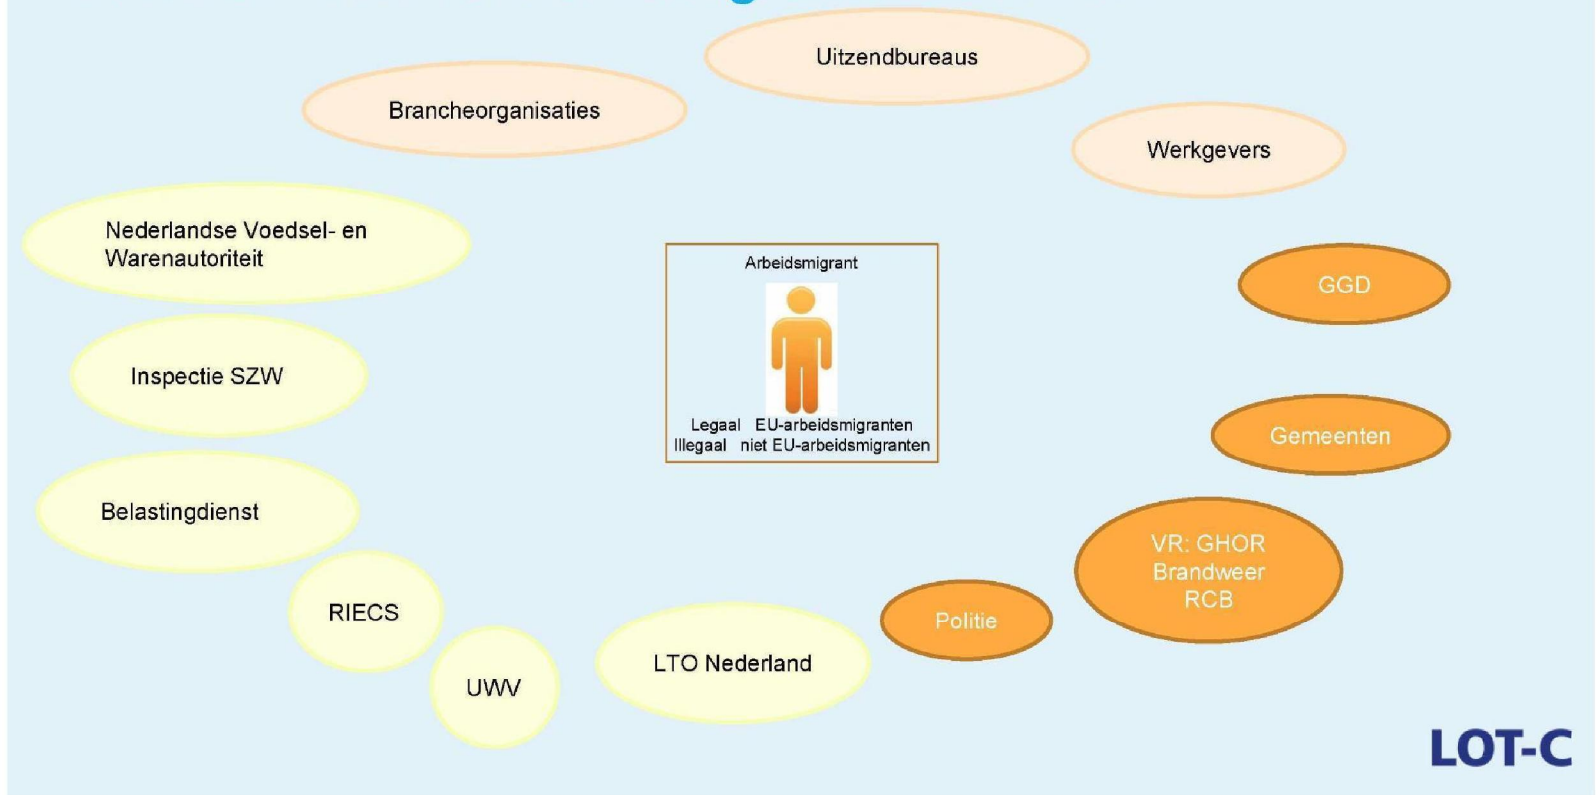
Uitzendbureaus

Brancheorganisaties

Werkgevers

Nederlandse Voedsel- en Warenautoriteit

Arbeidsmigrant

Legaal EU-arbeidsmigranten
Illegaal niet EU-arbeidsmigranten

GGD

Inspectie SZW

Gemeenten

Belastingdienst

VR: GHOR
Brandweer
RCB

RIECS

Politie

LTO Nederland

UWV

LOT-C